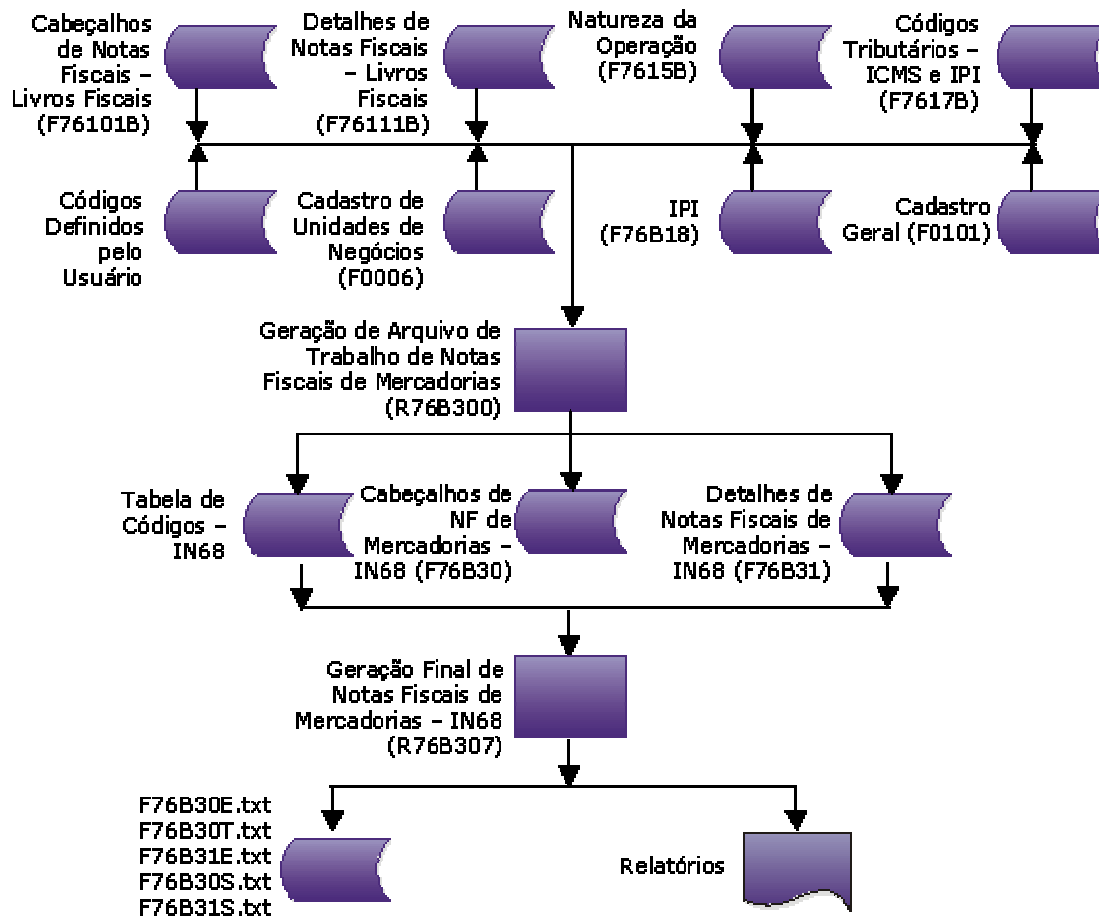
Cabeçalhos de Notas Fiscais – Livros Fiscais (F76101B)

Detalhes de Notas Fiscais – Livros Fiscais (F76111B)

Natureza da Operação (F7615B)

Códigos Tributários – ICMS e IPI (F7617B)

Códigos Definidos pelo Usuário

Cadastro de Unidades de Negócios (F0006)

IPI (F76B18)

Cadastro Geral (F0101)

Geração de Arquivo de Trabalho de Notas Fiscais de Mercadorias (R76B300)

Tabela de Códigos – IN68

Cabeçalhos de NF de Mercadorias – IN68 (F76B30)

Detalhes de Notas Fiscais de Mercadorias – IN68 (F76B31)

Geração Final de Notas Fiscais de Mercadorias – IN68 (R76B307)

F76B30E.txt
F76B30T.txt
F76B31E.txt
F76B30S.txt
F76B31S.txt

Relatórios